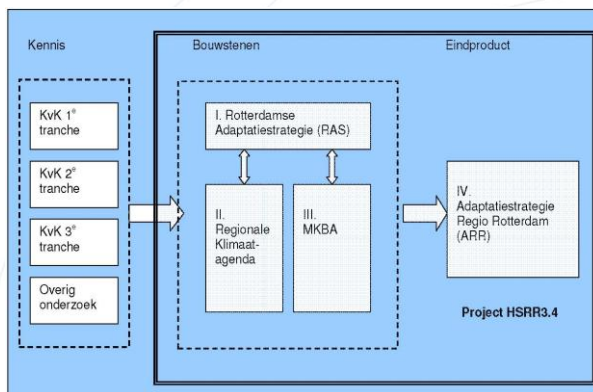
Kennis

Bouwstenen

Eindproduct

KvK $1^e$ tranche

KvK $2^e$ tranche

KvK $3^e$ tranche

Overig onderzoek

I. Rotterdamse Adaptatiestrategie (RAS)

II. Regionale Klimaatagenda

III. MKBA

IV. Adaptatiestrategie Regio Rotterdam (ARR)

Project HSRR3.4